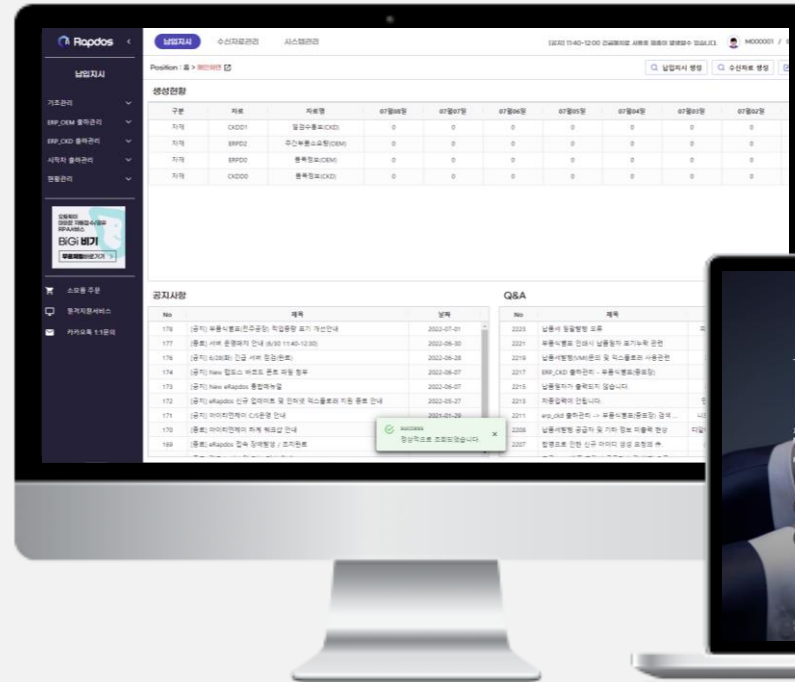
Rapdos

납입지시

기초관리
ERP_OEM 출하관리
ERP_CKD 출하관리
시작차 출하관리
현황관리

BiGi 비기

스토어 주문
원격지원서비스
카카오톡 1:1문의

납입지시 수신자료관리 시스템관리

M000001

Position : 홈 > 메인화면

납입지시 생성 수신자료 생성

생성현황

| 구분 | 자료 | 자료명 | 07월08일 | 07월07일 | 07월06일 | 07월05일 | 07월04일 | 07월03일 | 07월02일 |
|---|---|---|---|---|---|---|---|---|---|
| 자재 | CKDD1 | 일괄수출포(CKD) | 0 | 0 | 0 | 0 | 0 | 0 | 0 |
| 자재 | ERPD2 | 주간부품소요량(OEM) | 0 | 0 | 0 | 0 | 0 | 0 | 0 |
| 자재 | ERPD0 | 용폭정보(OEM) | 0 | 0 | 0 | 0 | 0 | 0 | 0 |
| 자재 | CKDD0 | 용폭정보(CKD) | 0 | 0 | 0 | 0 | 0 | 0 | 0 |

공지사항

| No | 제목 | 날짜 |
|---|---|---|
| 178 | [공지] 부품식별표(전주공장) 작업물량 표기 개선안내 | 2022-07-01 |
| 177 | [종료] 서버 운영제어 안내 (6/30 11:40-12:30) | 2022-06-30 |
| 176 | [공지] 6/28(화) 긴급 서버 점검(완료) | 2022-06-28 |
| 174 | [공지] New 랩도스 바코드 폰트 파일 첨부 | 2022-06-07 |
| 173 | [공지] New eRapdos 종합매뉴얼 | 2022-06-07 |
| 172 | [공지] eRapdos 신규 업데이트 및 인터넷 익스플로러 지원 종료 안내 | 2022-05-27 |
| 171 | [공지] 아이티엔케이 C/S운영 안내 | 2021-01-29 |
| 170 | [종료] 아이티엔케이 하계 휴프상 안내 | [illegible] |
| 169 | [종료] eRapdos 접속 장애현상 / 조치완료 | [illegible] |

Q&A

| No | 제목 |
|---|---|
| 2223 | 납품서 일괄발행 오류 |
| 2221 | 부품식별표 인쇄시 납품일자 표기누락 관련 |
| 2219 | 납품서발행(VMI)문의 및 익스플로러 사용관련 |
| 2217 | ERP_CKD 출하관리 - 부품식별표(종이장) |
| 2215 | 납품일자가 출력되지 않습니다. |
| 2213 | 자동접속이 안됩니다. |
| 2211 | erp_ckd 출하관리 -> 부품식별표(종이장) 검색... |
| 2209 | 납품서발행 공급자 및 기타 정보 미출력 현상 |
| 2207 | 합병으로 인한 신규 아이디 생성 요청의 件 |

success
정상적으로 조회되었습니다.